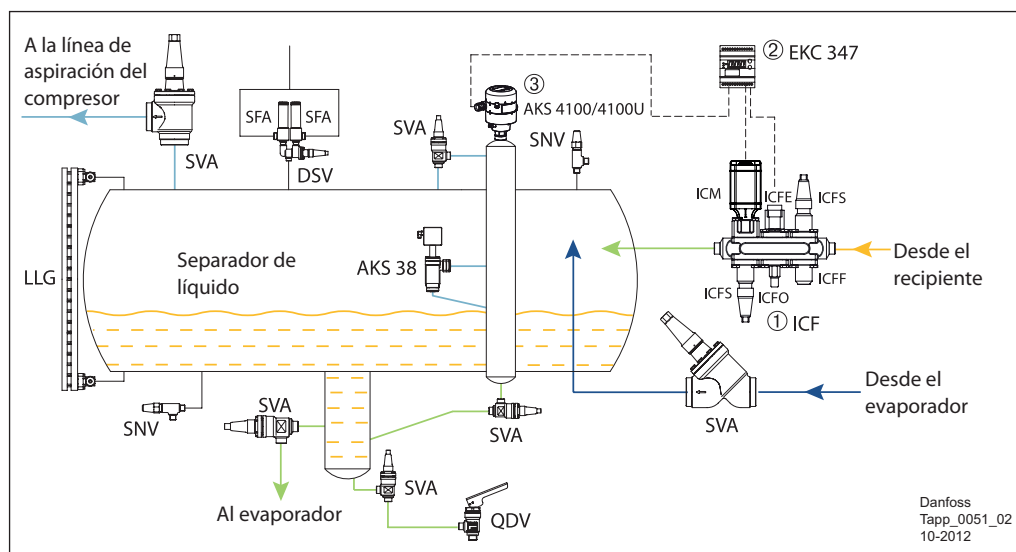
A la línea de aspiración del compresor

SVA

SFA SFA

DSV

SVA

③ AKS 4100/4100U

SNV

② EKC 347

ICM

ICFE

ICFS

Desde el recipiente

ICFS

ICFO

ICFF

① ICF

LLG

Separador de líquido

AKS 38

SNV

SVA

SVA

SVA

Desde el evaporador

SVA

Al evaporador

QDV

Danfoss
Tapp_0051_02
10-2012